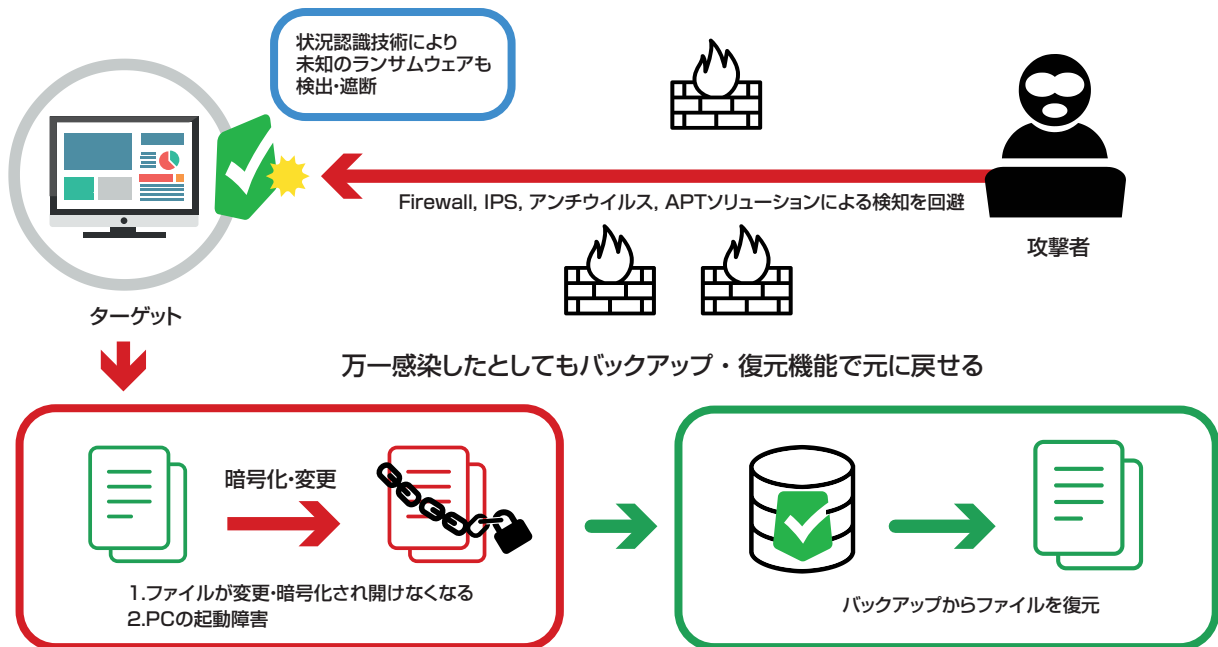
状況認識技術により
未知のランサムウェアも
検出･遮断

Firewall, IPS, アンチウイルス, APTソリューションによる検知を回避

攻撃者

ターゲット

万一感染したとしてもバックアップ・復元機能で元に戻せる

暗号化･変更

1.ファイルが変更･暗号化され開けなくなる
2.PCの起動障害

バックアップからファイルを復元